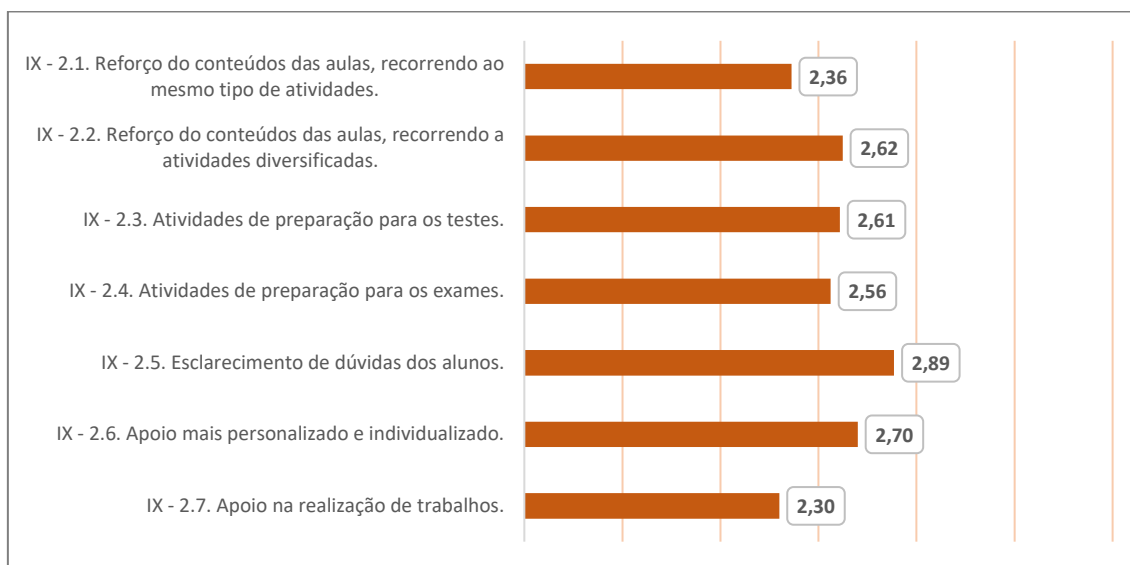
IX - 2.1. Reforço do conteúdos das aulas, recorrendo ao mesmo tipo de atividades.
2,36

IX - 2.2. Reforço do conteúdos das aulas, recorrendo a atividades diversificadas.
2,62

IX - 2.3. Atividades de preparação para os testes.
2,61

IX - 2.4. Atividades de preparação para os exames.
2,56

IX - 2.5. Esclarecimento de dúvidas dos alunos.
2,89

IX - 2.6. Apoio mais personalizado e individualizado.
2,70

IX - 2.7. Apoio na realização de trabalhos.
2,30